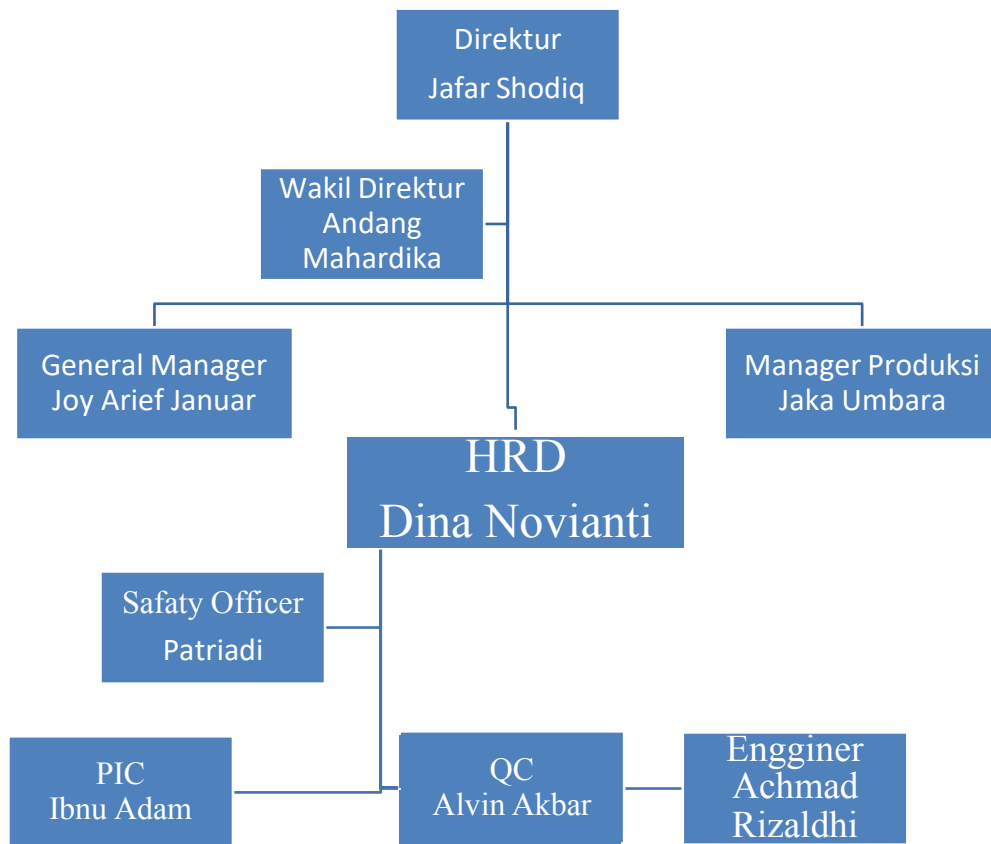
Direktur
Jafar Shodiq

Wakil Direktur
Andang
Mahardika

General Manager
Joy Arief Januar

Manager Produksi
Jaka Umbara

HRD
Dina Novianti

Safaty Officer
Patriadi

PIC
Ibnu Adam

QC
Alvin Akbar

Engginer
Achmad
Rizaldhi